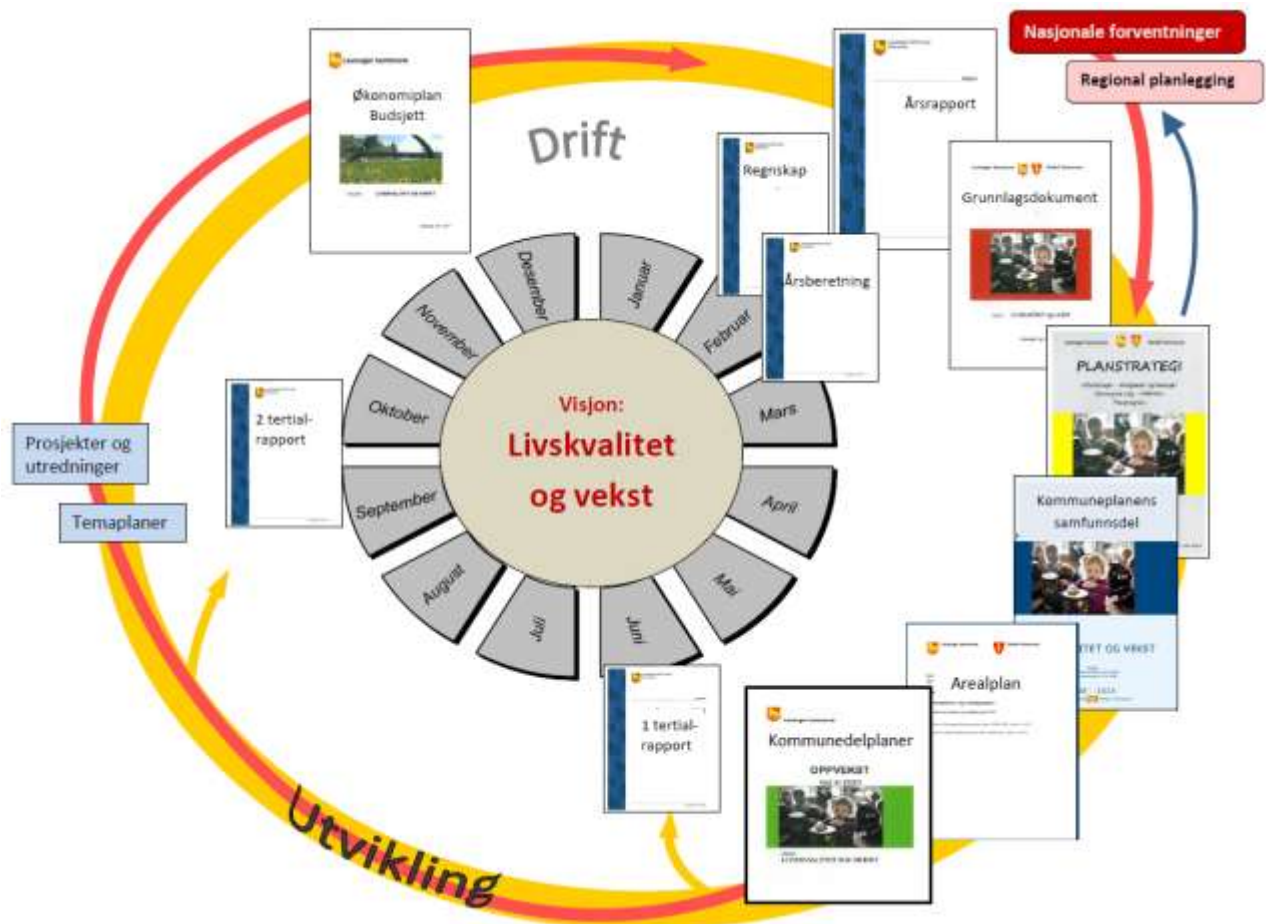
Nasjonale forventninger

Regional planlegging

Økonomiplan Budsjett

Drift

Årsrapport

Regnskap

Grunnlagsdokument

Årsberetning

PLANSTRATEGI

Desember

Januar

November

Februar

Oktober

Mars

Visjon:

Livskvalitet og vekst

2 tertial-rapport

Prosjekter og utredninger

Temaplaner

September

April

August

Mai

Juli

Juni

Kommuneplanens samfunnsdel

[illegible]TET OG VEKST

Arealplan

1 tertial-rapport

Kommunedelplaner

OPPVEKST

Utvikling